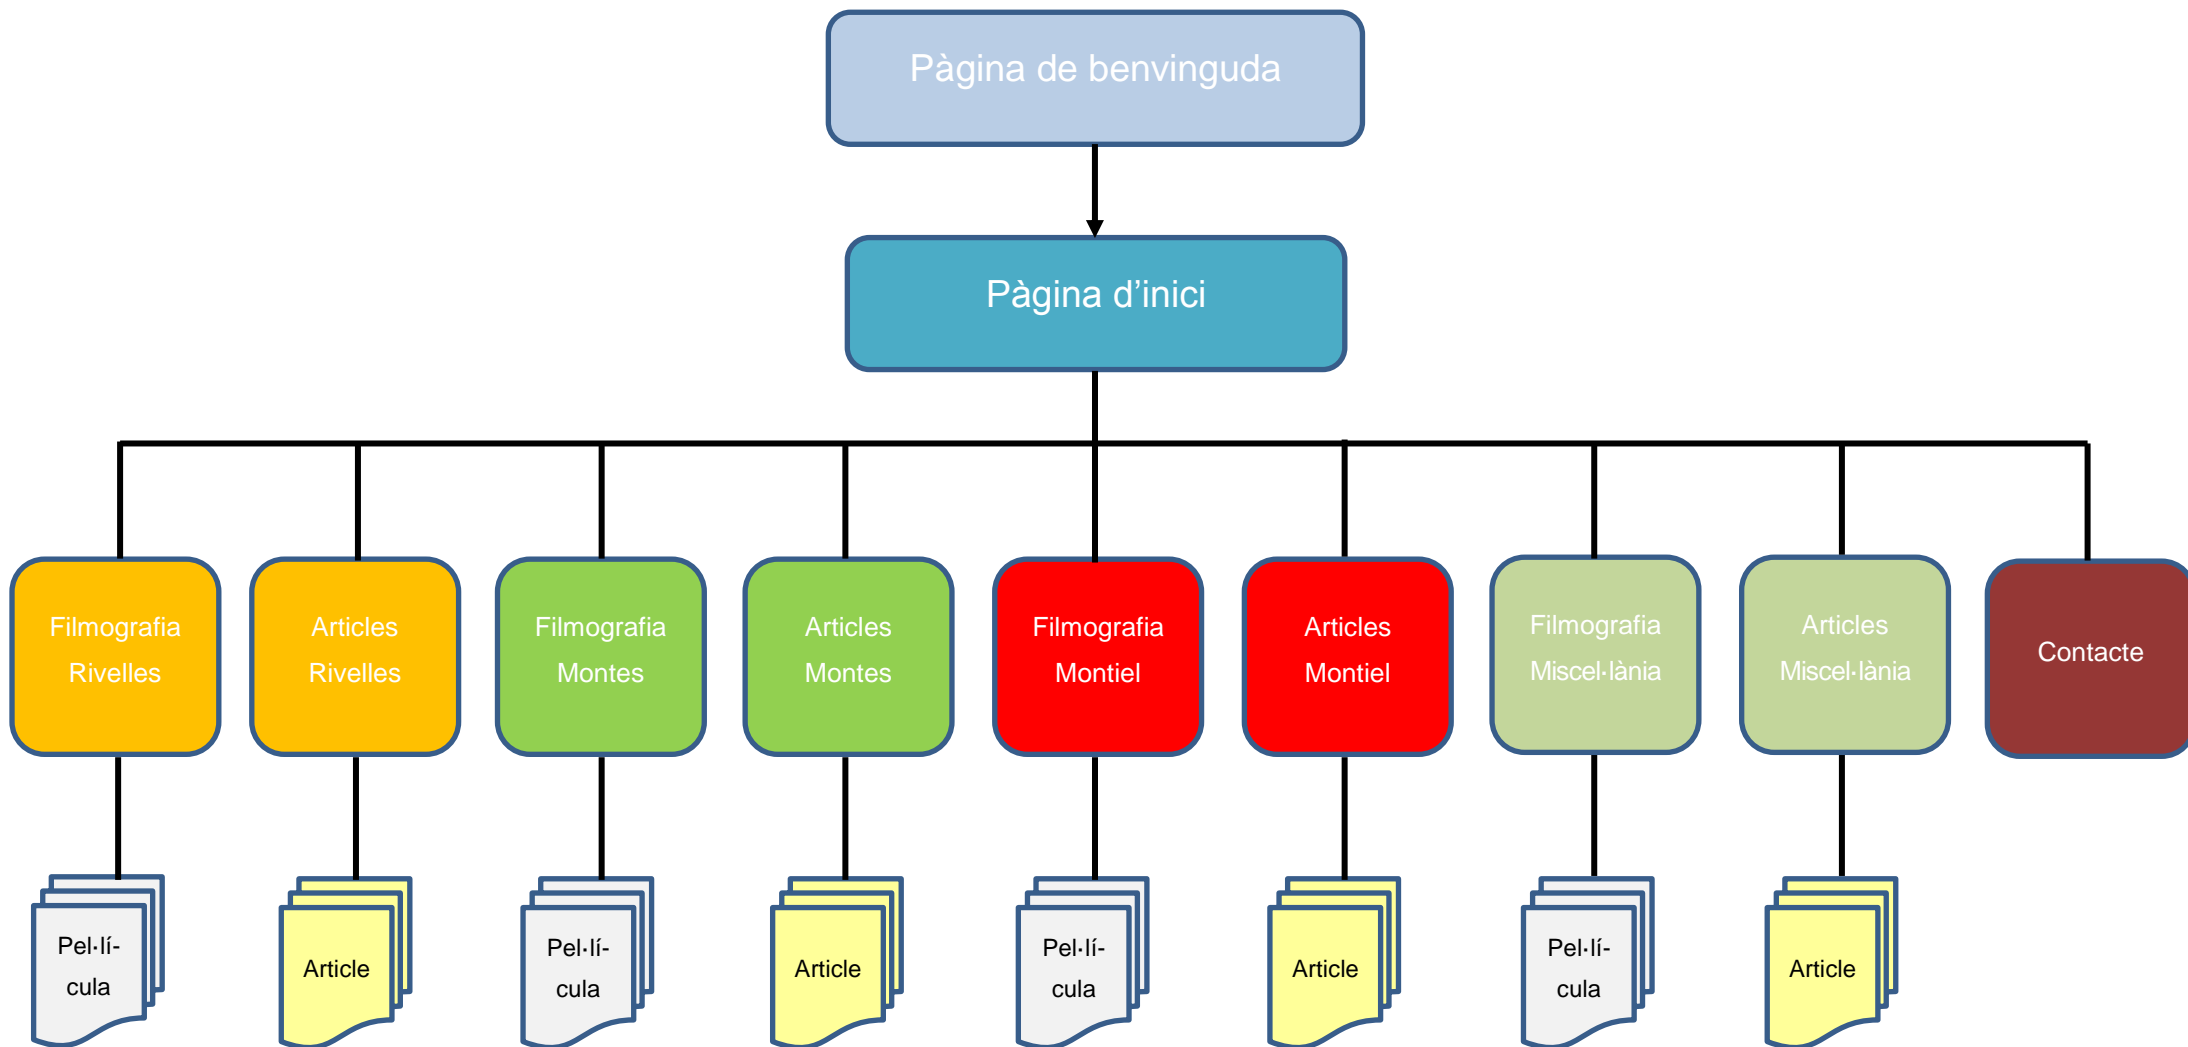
Pàgina de benvinguda

Pàgina d'inici

Filmografia Rivelles

Articles Rivelles

Filmografia Montes

Articles Montes

Filmografia Montiel

Articles Montiel

Filmografia Miscel·lània

Articles Miscel·lània

Contacte

Pel·lícula

Article

Pel·lícula

Article

Pel·lícula

Article

Pel·lícula

Article